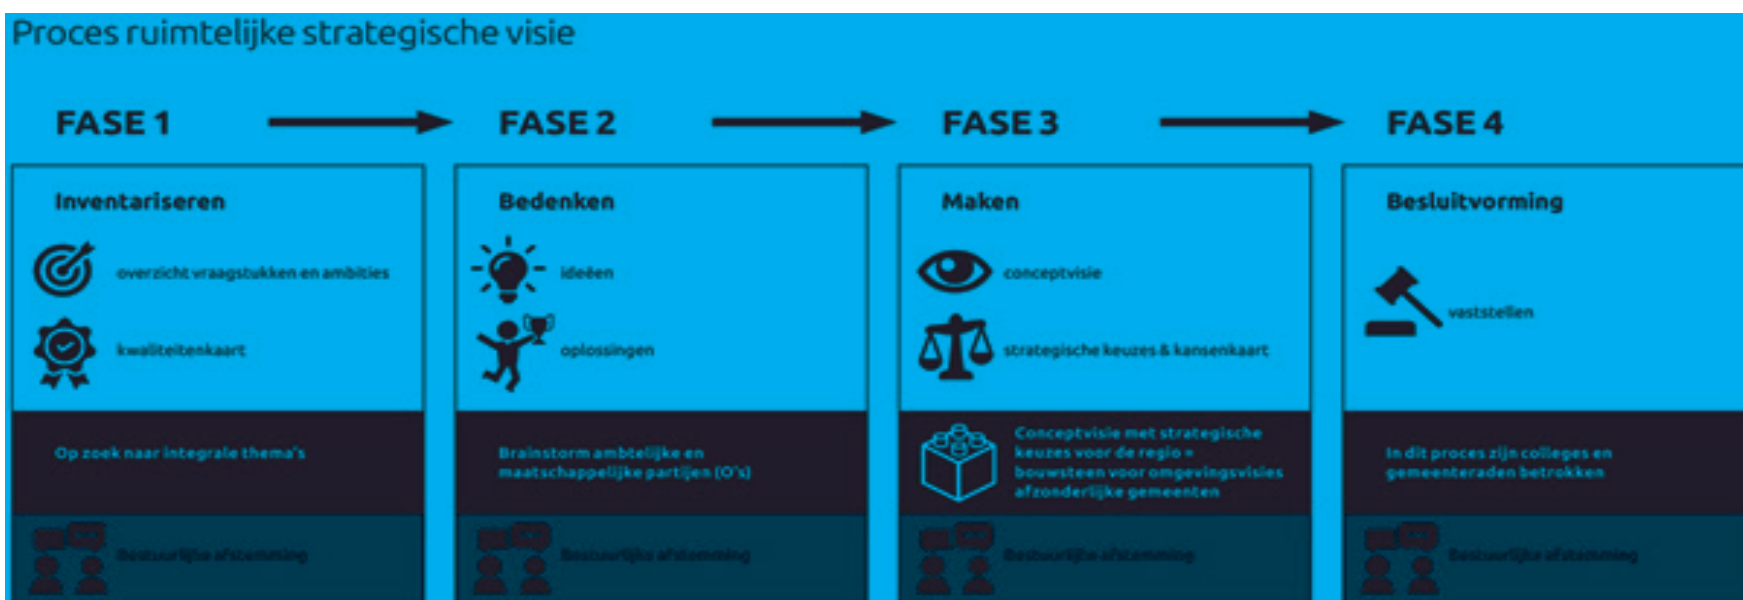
Proces ruimtelijke strategische visie

FASE 1

Inventariseren

overzicht vraagstukken en ambities

kwaliteitenkaart

Op zoek naar integrale thema's

Bestuurlijke afstemming

FASE 2

Bedenken

ideeën

oplossingen

Brainstorm ambtelijke en maatschappelijke partijen (O's)

Bestuurlijke afstemming

FASE 3

Maken

conceptvisie

strategische keuzes & kansenkaart

Conceptvisie met strategische keuzes voor de regio = bouwsteen voor omgevingsvisies afzonderlijke gemeenten

Bestuurlijke afstemming

FASE 4

Besluitvorming

vaststellen

In dit proces zijn colleges en gemeenteraden betrokken

Bestuurlijke afstemming